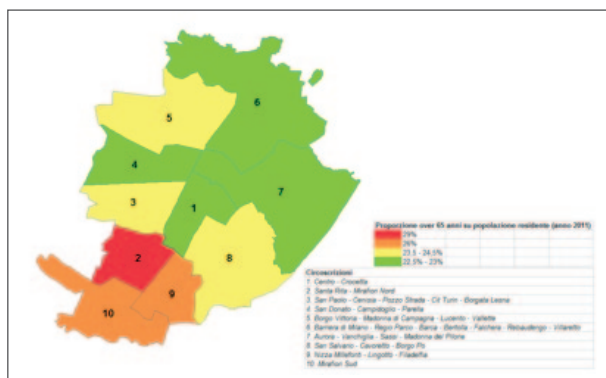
5
6
4
7
3
1
2
8
9
10

Proporzione over 65 anni su popolazione residente (anno 2011)
29%
26%
23,5 - 24,5%
22,5% - 23%

Circoscrizioni
1. Centro - Crocetta
2. Santa Rita - Mirafiori Nord
3. San Paolo - Cenisia - Pozzo Strada - Cit Turin - Borgata Lesna
4. San Donato - Campidoglio - Parella
5. Borgo Vittoria - Madonna di Campagna - Lucento - Vallette
6. Barriera di Milano - Regio Parco - Barca - Bertolla - Falchera - Rebaudengo - Villaretto
7. Aurora - Vanchiglia - Sassi - Madonna del Pilone
8. San Salvario - Cavoretto - Borgo Po
9. Nizza Millefonti - Lingotto - Filadelfia
10. Mirafiori Sud